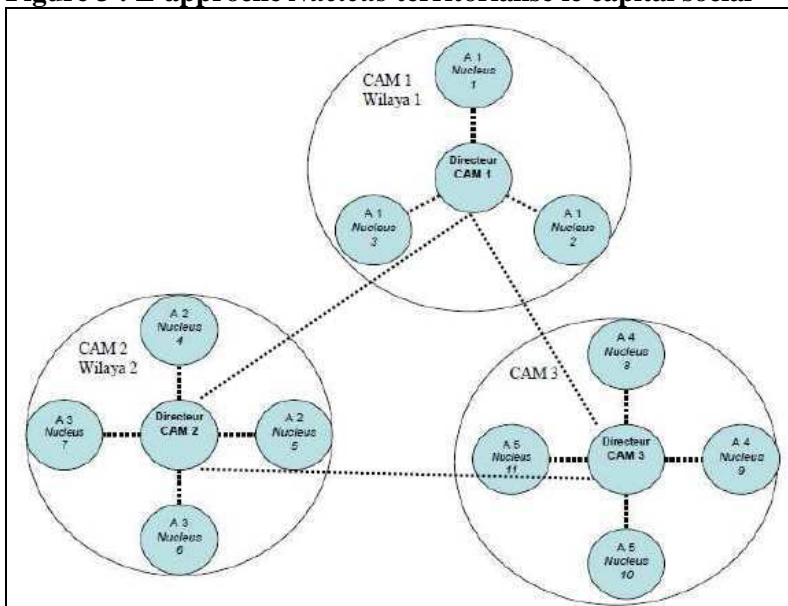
Figure 3 : L'approche Nucleus territorialise le capital social

CAM 1
Wilaya 1

A 1
Nucleus
1

Directeur
CAM 1

A 1
Nucleus
3

A 1
Nucleus
2

CAM 2
Wilaya 2

A 2
Nucleus
4

A 3
Nucleus
7

Directeur
CAM 2

A 2
Nucleus
5

A 3
Nucleus
6

CAM 3

A 4
Nucleus
8

A 5
Nucleus
11

Directeur
CAM 3

A 4
Nucleus
9

A 5
Nucleus
10